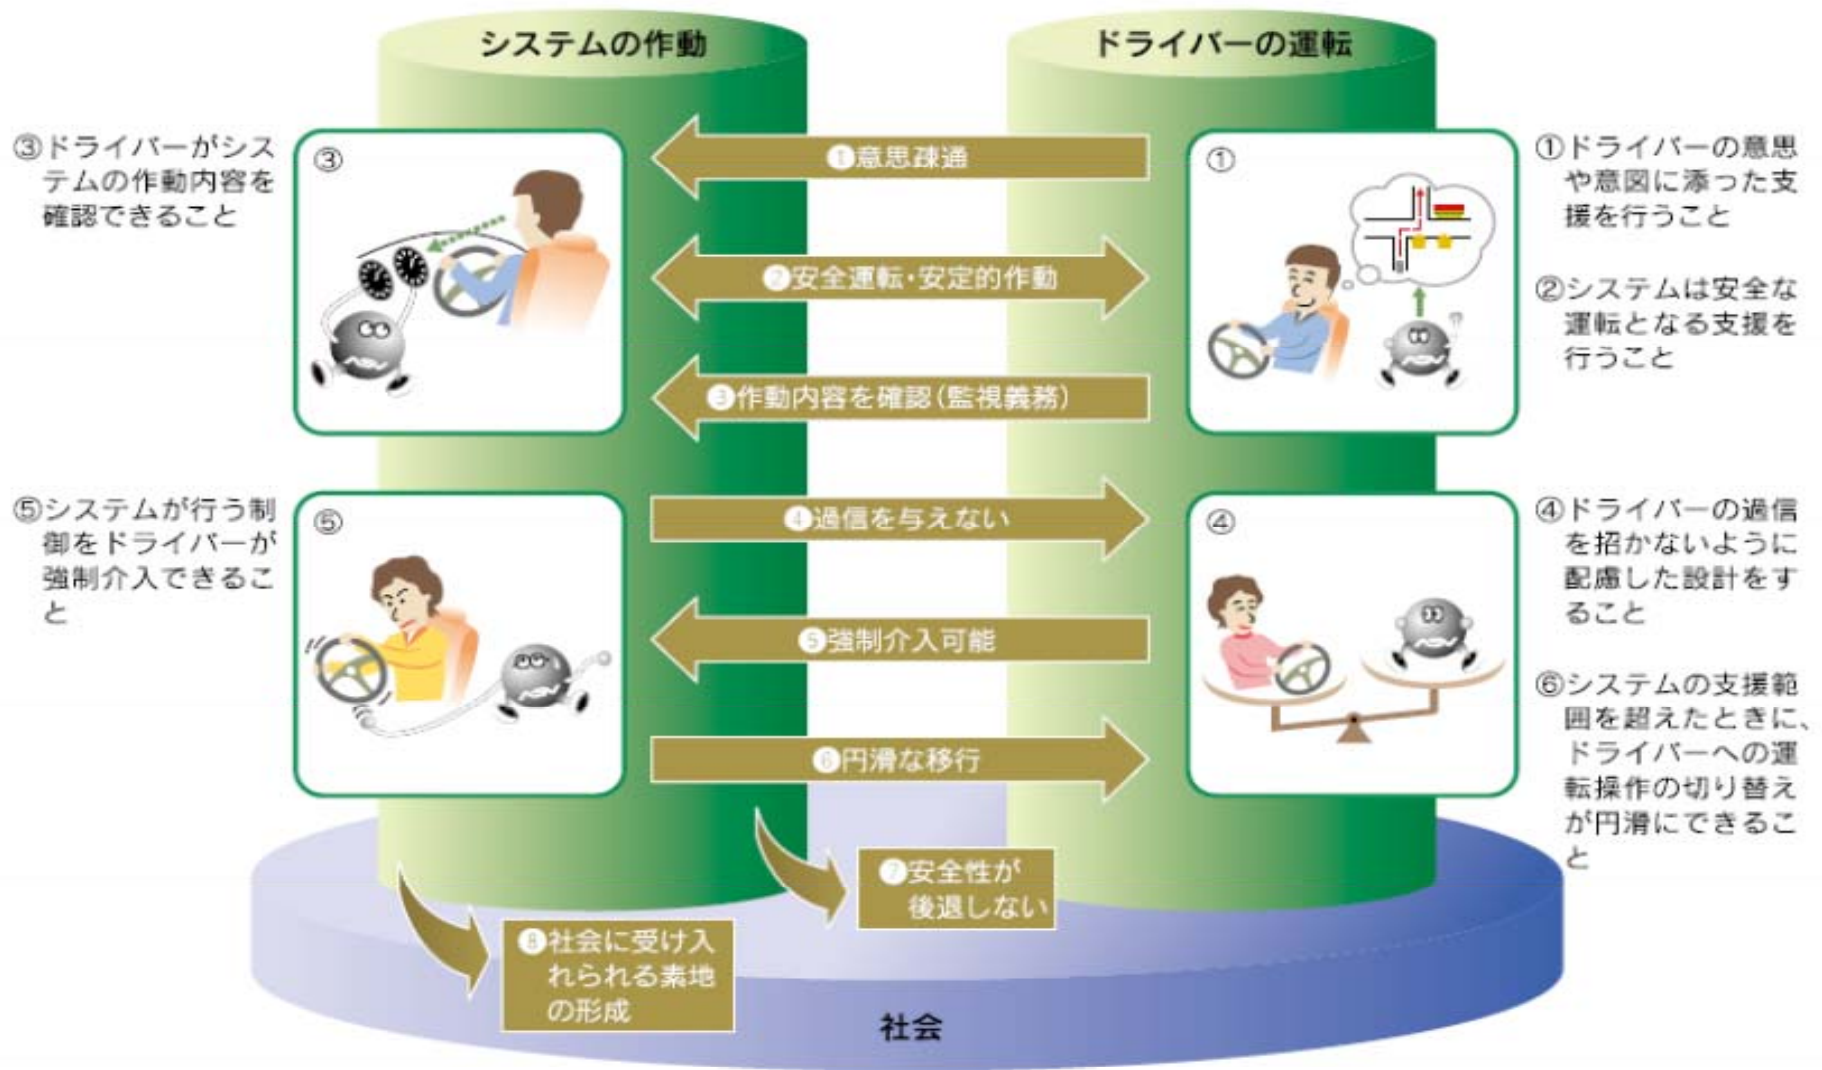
システムの作動

ドライバーの運転

③ドライバーがシステムの作動内容を確認できること

③

❶意思疎通

①

①ドライバーの意思や意図に添った支援を行うこと

❷安全運転・安定的作動

②システムは安全な運転となる支援を行うこと

❸作動内容を確認(監視義務)

⑤システムが行う制御をドライバーが強制介入できること

⑤

❹過信を与えない

④

④ドライバーの過信を招かないように配慮した設計をすること

❺強制介入可能

⑥システムの支援範囲を超えたときに、ドライバーへの運転操作の切り替えが円滑にできること

❻円滑な移行

❼安全性が後退しない

❽社会に受け入れられる素地の形成

社会